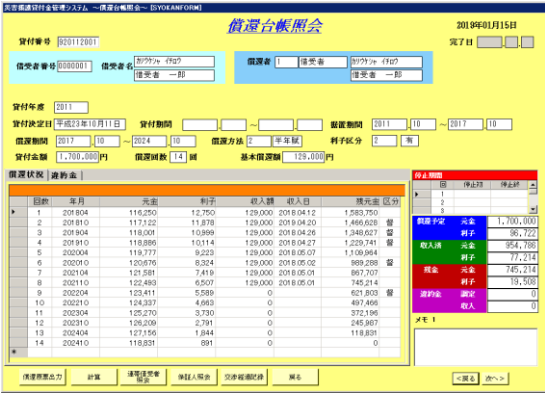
奨学振興貸付金管理システム ～償還台帳照会～ [SYOKANFORM]

償還台帳照会

2019年01月15日

貸付番号 920112001

完了日

償還者番号 0000001 償還者名 ｶﾝﾘｼｬ ｲﾁﾛｳ 償還者 一郎

償還者 1 償還者 ｶﾝﾘｼｬ ｲﾁﾛｳ 償還者 一郎

貸付年度 2011

貸付決定日 平成23年10月11日 貸付期間 ～ 据置期間 2011 10 ～ 2017 10

償還期間 2017 10 ～ 2024 10 償還方法 2 半年賦 利子区分 2 有

貸付金額 1,700,000円 償還回数 14 回 基本償還額 129,000円

償還状況 延滞金

| | 回数 | 年月 | 元金 | 利子 | 収入額 | 収入日 | 残元金 | 区分 |
|---|---|---|---|---|---|---|---|---|
| ▶ | 1 | 201804 | 116,250 | 12,750 | 129,000 | 2018.04.12 | 1,583,750 | |
| | 2 | 201810 | 117,122 | 11,878 | 129,000 | 2018.04.20 | 1,466,628 | 督 |
| | 3 | 201904 | 118,001 | 10,999 | 129,000 | 2018.04.26 | 1,348,627 | 督 |
| | 4 | 201910 | 118,886 | 10,114 | 129,000 | 2018.04.27 | 1,229,741 | 督 |
| | 5 | 202004 | 119,777 | 9,223 | 129,000 | 2018.05.07 | 1,109,964 | |
| | 6 | 202010 | 120,676 | 8,324 | 129,000 | 2018.05.02 | 989,288 | 督 |
| | 7 | 202104 | 121,581 | 7,419 | 129,000 | 2018.05.01 | 867,707 | |
| | 8 | 202110 | 122,493 | 6,507 | 129,000 | 2018.05.08 | 745,214 | |
| | 9 | 202204 | 123,411 | 5,589 | 0 | | 621,803 | 督 |
| | 10 | 202210 | 124,337 | 4,663 | 0 | | 497,466 | |
| | 11 | 202304 | 125,270 | 3,730 | 0 | | 372,196 | |
| | 12 | 202310 | 126,209 | 2,791 | 0 | | 245,987 | |
| | 13 | 202404 | 127,156 | 1,844 | 0 | | 118,831 | |
| | 14 | 202410 | 118,831 | 891 | 0 | | 0 | |
| * | | | | | | | | |

停止期間

| 回 | 停止初 | 停止終 |
|---|---|---|
| 1 | | |
| 2 | | |
| 3 | | |

償還予定 元金 1,700,000
利子 96,722
収入済 元金 954,786
利子 77,214
残金 元金 745,214
利子 19,508
遅約金 調定 0
収入 0

メモ 1

償還票票出力 計算 連帯保証者照会 保証人照会 交渉経過記録 戻る

<戻る 次へ>